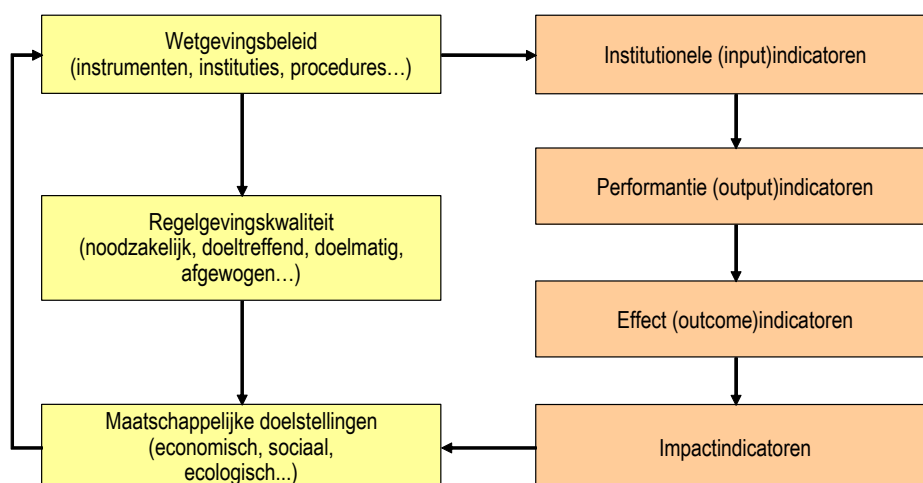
Wetgevingsbeleid
(instrumenten, instituties, procedures…)

Regelgevingskwaliteit
(noodzakelijk, doeltreffend, doelmatig, afgewogen…)

Maatschappelijke doelstellingen
(economisch, sociaal, ecologisch...)

Institutionele (input)indicatoren

Performantie (output)indicatoren

Effect (outcome)indicatoren

Impactindicatoren